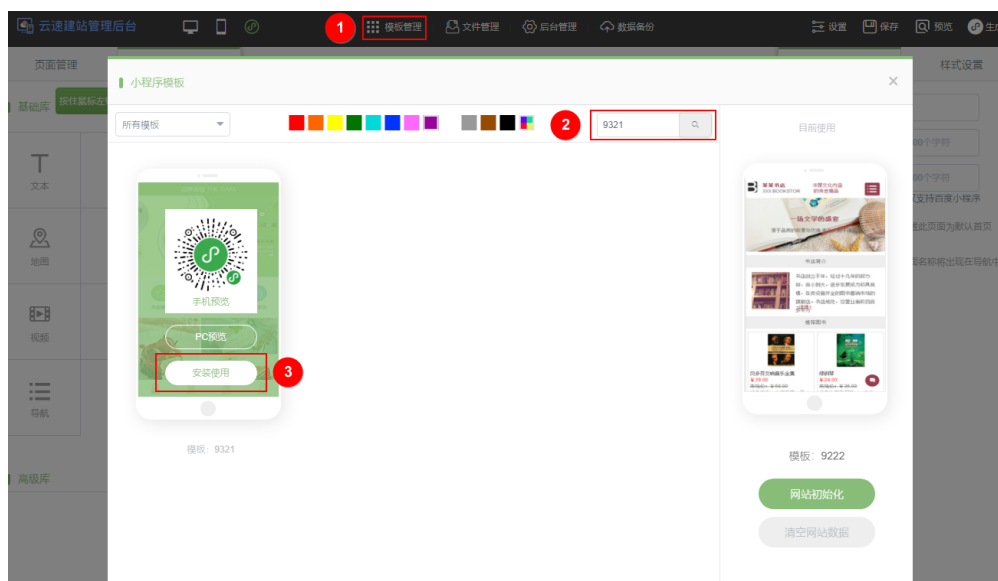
云速建站管理后台

1 模板管理 文件管理 后台管理 数据备份

设置 保存 预览 生

页面管理

样式设置

基础库 按住鼠标左

文本

地图

视频

导航

高级库

小程序模板

×

所有模板

2 9321

目前使用

00个字符

00个字符

支持百度小程序

此页面为默认首页

名称将出现在导航

手机预览

PC预览

安装使用 3

模板：9321

模板：9222

网站初始化

清空网站数据